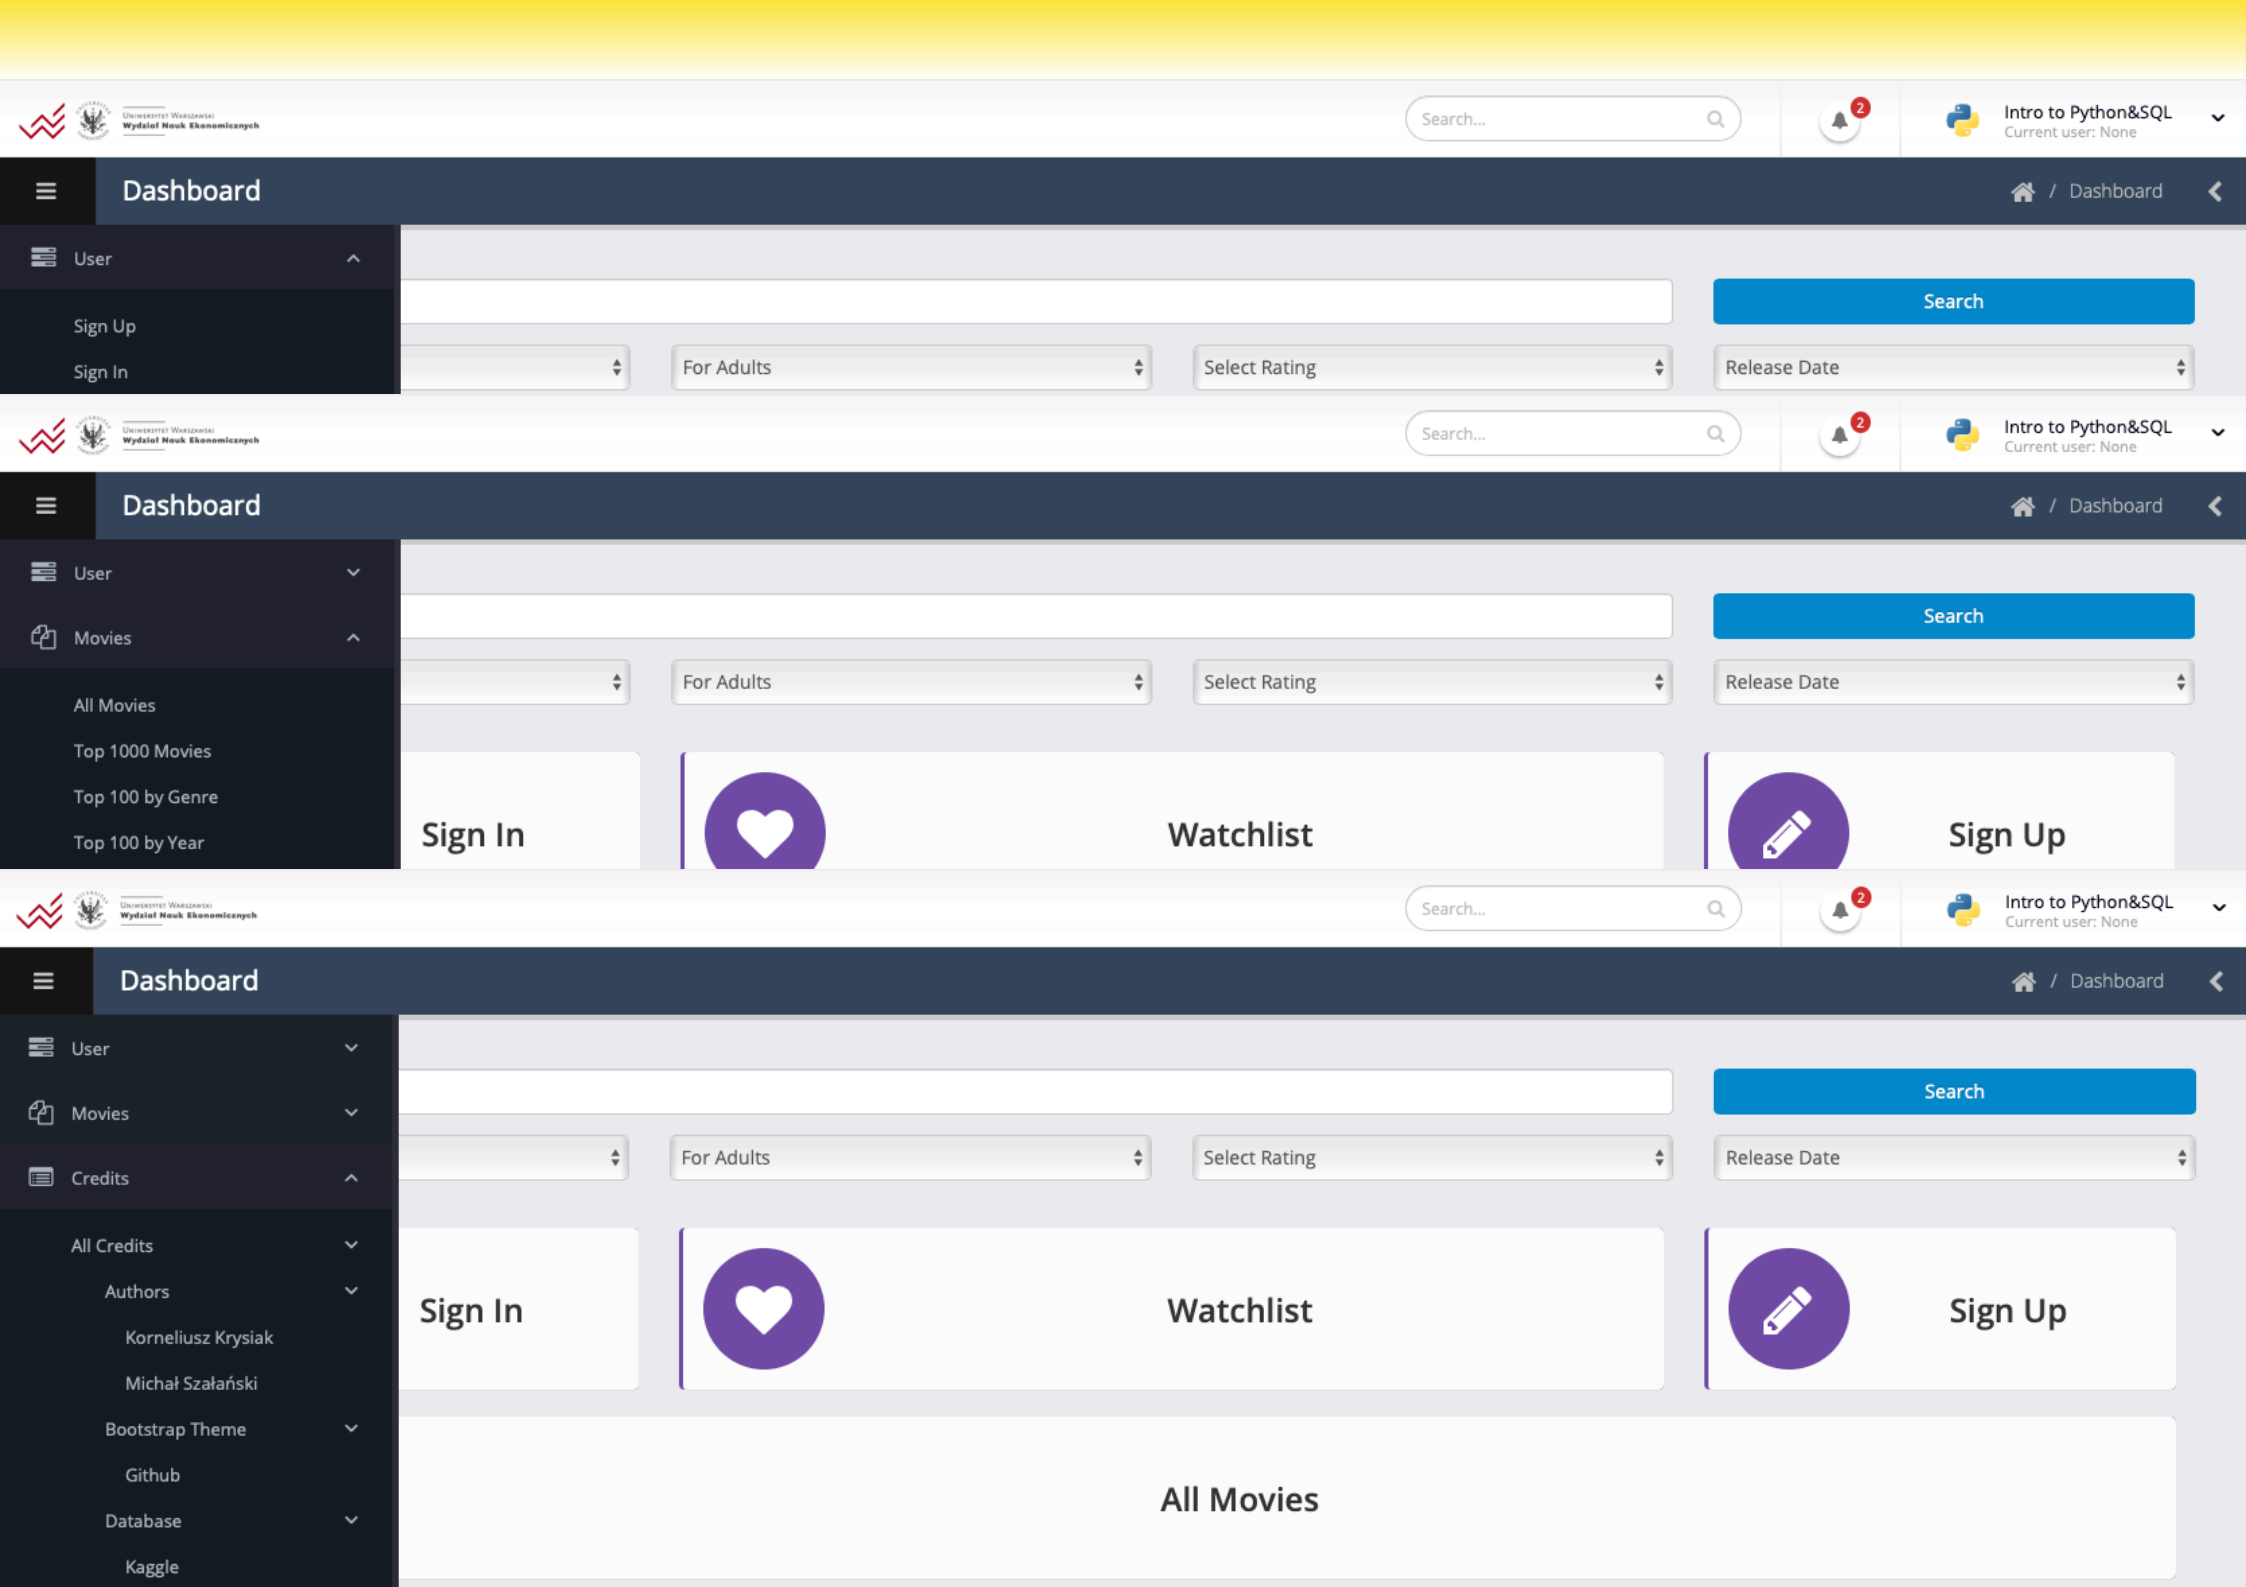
Uniwersytet Warszawski
Wydział Nauk Ekonomicznych

Search...

2

Intro to Python&SQL
Current user: None

Dashboard

Dashboard

User

Sign Up

Sign In

Search

For Adults

Select Rating

Release Date

Uniwersytet Warszawski
Wydział Nauk Ekonomicznych

Search...

2

Intro to Python&SQL
Current user: None

Dashboard

Dashboard

User

Movies

All Movies

Top 1000 Movies

Top 100 by Genre

Top 100 by Year

Search

For Adults

Select Rating

Release Date

Sign In

Watchlist

Sign Up

Uniwersytet Warszawski
Wydział Nauk Ekonomicznych

Search...

2

Intro to Python&SQL
Current user: None

Dashboard

Dashboard

User

Movies

Credits

All Credits

Authors

Korneliusz Krysiak

Michał Szałański

Bootstrap Theme

Github

Database

Kaggle

Search

For Adults

Select Rating

Release Date

Sign In

Watchlist

Sign Up

All Movies